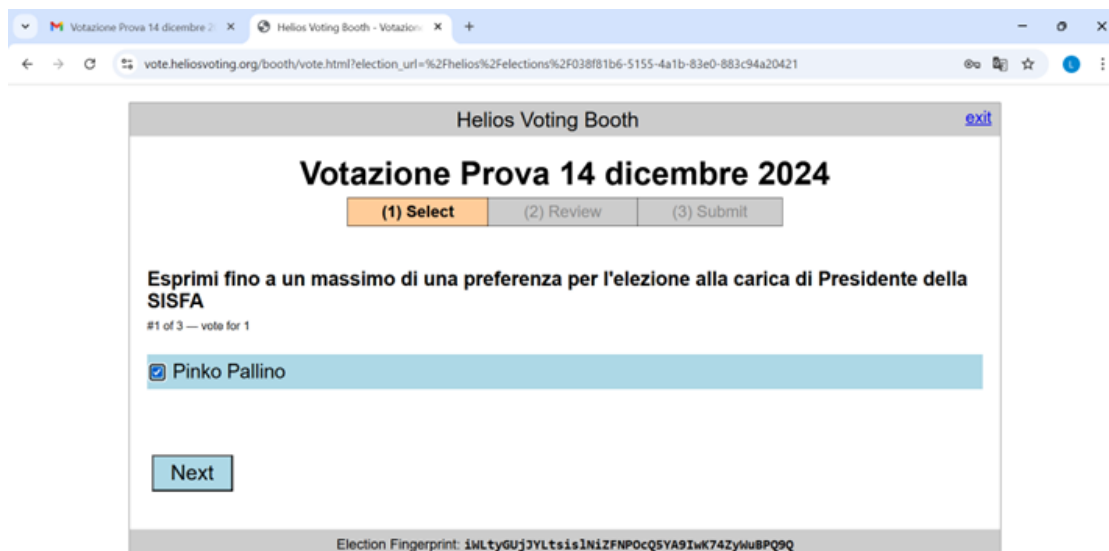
M Votazione Prova 14 dicembre 2 ×
Helios Voting Booth - Votazion ×
+

vote.heliosvoting.org/booth/vote.html?election_url=%2Fhelios%2Felections%2F038f81b6-5155-4a1b-83e0-883c94a20421

Helios Voting Booth
exit

Votazione Prova 14 dicembre 2024

(1) Select
(2) Review
(3) Submit

Esprimi fino a un massimo di una preferenza per l'elezione alla carica di Presidente della SISFA
#1 of 3 — vote for 1

Pinko Pallino

Next

Election Fingerprint: iWLtyGUjJYLtsislNiZFNPOcQ5YA9IwK74ZyWuBPQ9Q